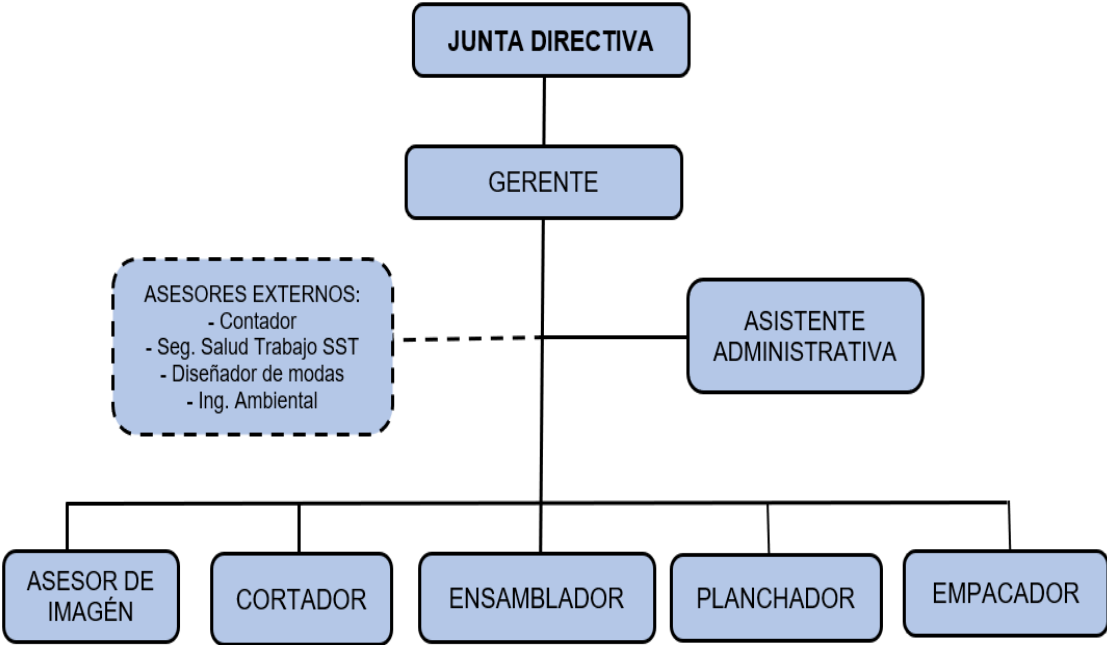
JUNTA DIRECTIVA

GERENTE

ASESORES EXTERNOS:
- Contador
- Seg. Salud Trabajo SST
- Diseñador de modas
- Ing. Ambiental

ASISTENTE ADMINISTRATIVA

ASESOR DE IMAGÉN

CORTADOR

ENSAMBLADOR

PLANCHADOR

EMPACADOR